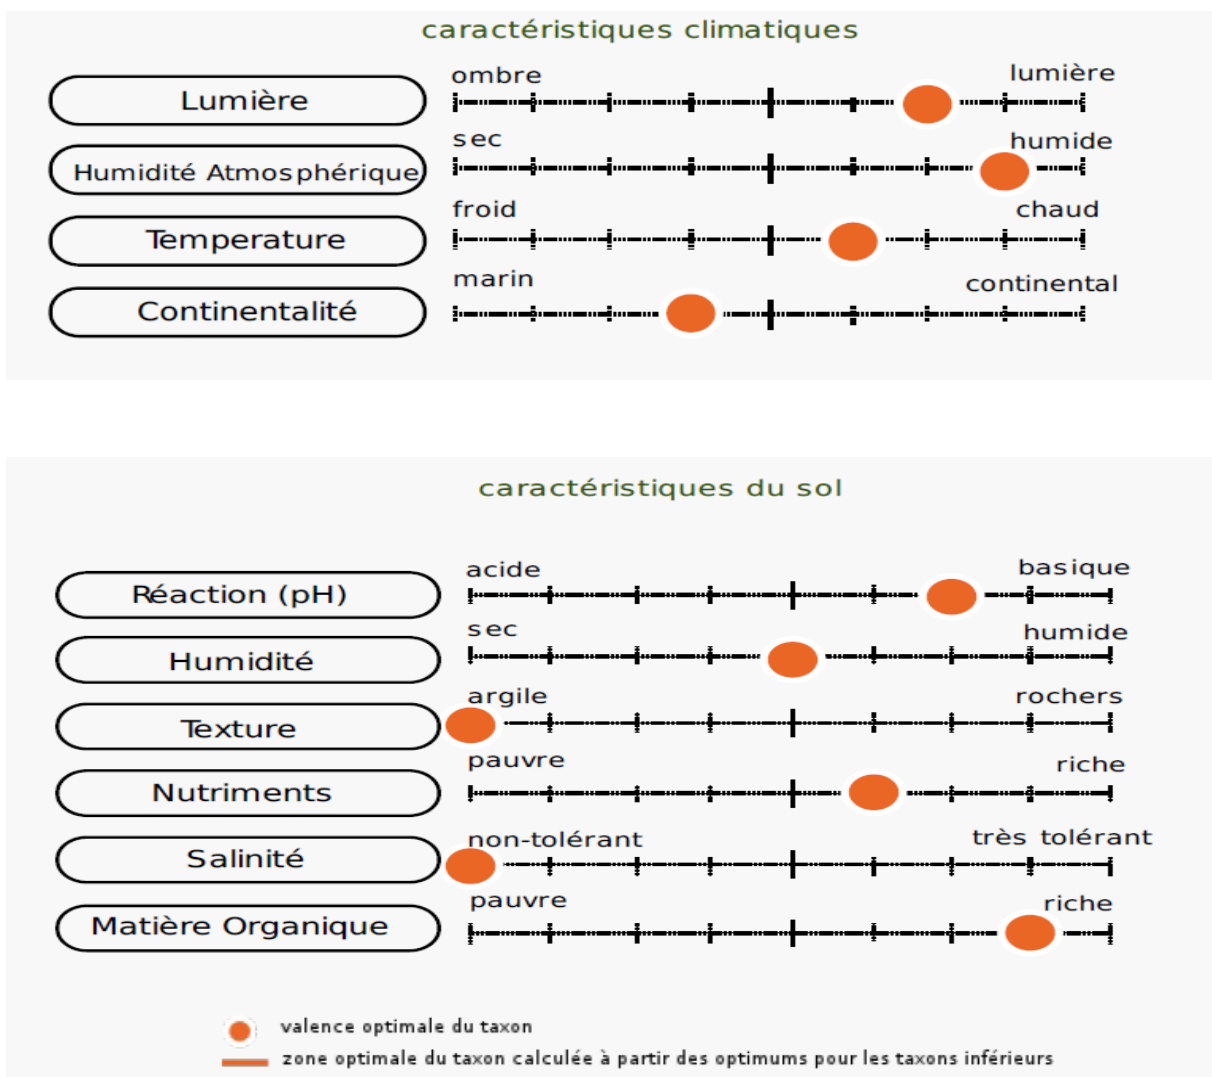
caractéristiques climatiques

Lumière
ombre
lumière

Humidité Atmosphérique
sec
humide

Temperature
froid
chaud

Continentalité
marin
continental

caractéristiques du sol

Réaction (pH)
acide
basique

Humidité
sec
humide

Texture
argile
rochers

Nutriments
pauvre
riche

Salinité
non-tolérant
très tolérant

Matière Organique
pauvre
riche

valence optimale du taxon
zone optimale du taxon calculée à partir des optimums pour les taxons inférieurs